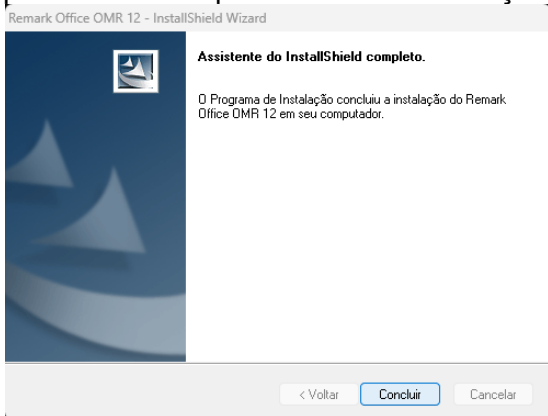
Remark Office OMR 12 - InstallShield Wizard

Assistente do InstallShield completo.

O Programa de Instalação concluiu a instalação do Remark Office OMR 12 em seu computador.

< Voltar
Concluir
Cancelar